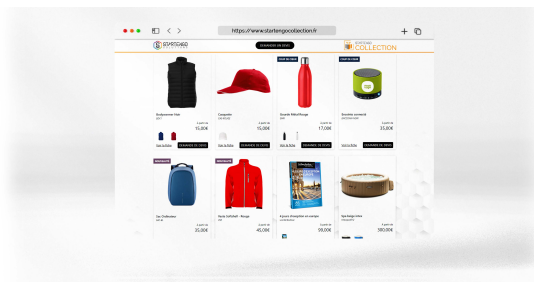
https://www.startengocollection.fr

STARTENGO

DEMANDE DE DEVIS

STARTENGO COLLECTION

Bodywarmer Noir

à partir de 15,00€

Voir la fiche DEMANDE DE DEVIS

Casquette

à partir de 15,00€

Voir la fiche DEMANDE DE DEVIS

COUP DE CŒUR

Gourde Métal Rouge

à partir de 17,00€

Voir la fiche DEMANDE DE DEVIS

COUP DE CŒUR

Enceinte connecté

à partir de 35,00€

Voir la fiche DEMANDE DE DEVIS

NOUVEAUTÉ

Sac Ordinateur

à partir de 35,00€

Veste Softshell - Rouge

à partir de 45,00€

A jouer d'exception en couple

à partir de 99,00€

NOUVEAUTÉ

Spa Gonflable

à partir de 380,00€